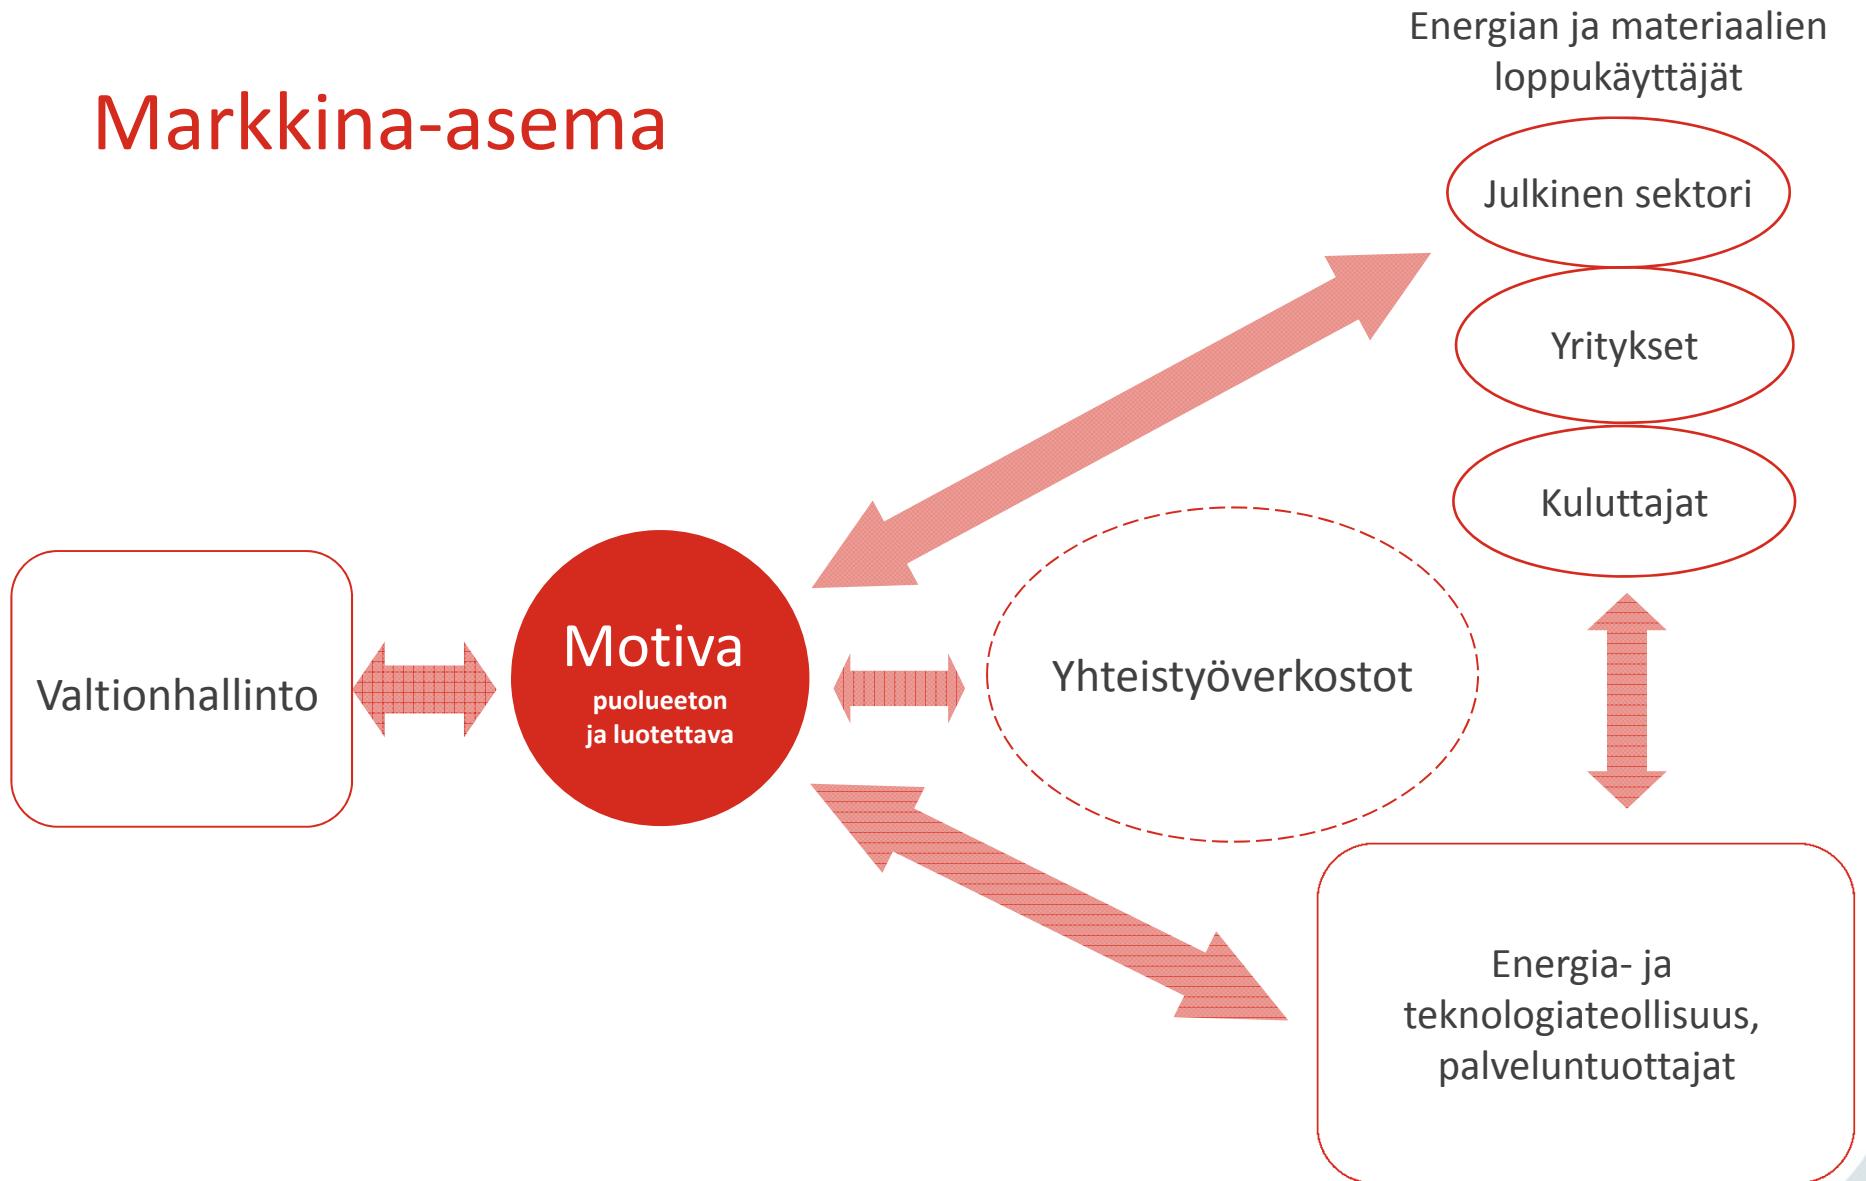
Markkina-asema

Energian ja materiaalien loppukäyttäjät

Julkinen sektori

Yritykset

Kuluttajat

Valtionhallinto

Motiva
puolueeton ja luotettava

Yhteistyöverkostot

Energia- ja teknologiateollisuus, palveluntuottajat